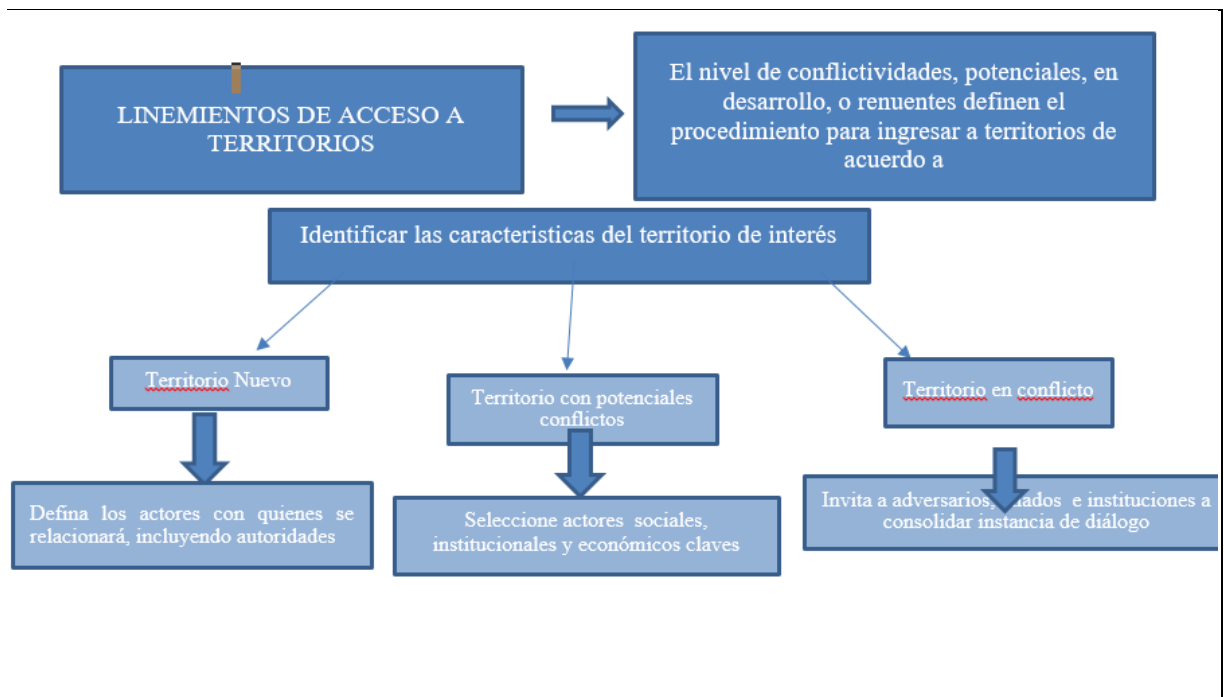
LINEMIENTOS DE ACCESO A TERRITORIOS

El nivel de conflictividades, potenciales, en desarrollo, o renuentes definen el procedimiento para ingresar a territorios de acuerdo a

Identificar las caracteristicas del territorio de interés

Territorio Nuevo

Territorio con potenciales conflictos

Territorio en conflicto

Defina los actores con quienes se relacionará, incluyendo autoridades

Seleccione actores sociales, institucionales y económicos claves

Invita a adversarios, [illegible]ados e instituciones a consolidar instancia de diálogo